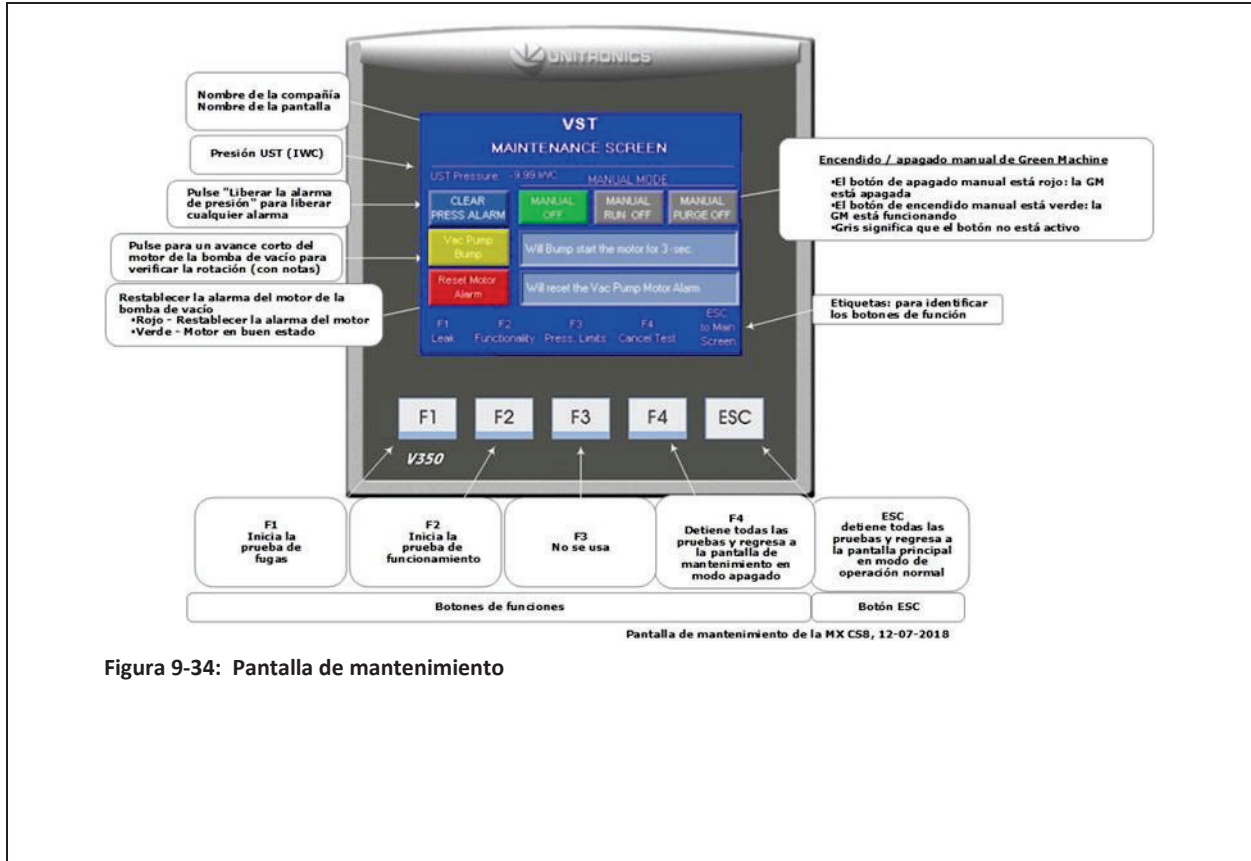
UNITRONICS

Nombre de la compañía
Nombre de la pantalla

VST
MAINTENANCE SCREEN

Presión UST (IWC)

UST Pressure: -9.99 IWC
MANUAL MODE

Pulse "Liberar la alarma de presión" para liberar cualquier alarma

CLEAR PRESS ALARM

MANUAL OFF

MANUAL RUN OFF

MANUAL PURGE OFF

Encendido / apagado manual de Green Machine

•El botón de apagado manual está rojo: la GM está apagada
•El botón de encendido manual está verde: la GM está funcionando
•Gris significa que el botón no está activo

Pulse para un avance corto del motor de la bomba de vacío para verificar la rotación (con notas)

Vac Pump Bump

Will Bump start the motor for 3 -sec.

Restablecer la alarma del motor de la bomba de vacío
•Rojo - Restablecer la alarma del motor
•Verde - Motor en buen estado

Reset Motor Alarm

Will reset the Vac Pump Motor Alarm

F1 Leak
F2 Functionality
F3 Press. Limits
F4 Cancel Test
ESC to Main Screen

Etiquetas: para identificar los botones de función

F1
F2
F3
F4
ESC

V350

F1
Inicia la prueba de fugas

F2
Inicia la prueba de funcionamiento

F3
No se usa

F4
Detiene todas las pruebas y regresa a la pantalla de mantenimiento en modo apagado

ESC
detiene todas las pruebas y regresa a la pantalla principal en modo de operación normal

Botones de funciones

Botón ESC

Pantalla de mantenimiento de la MX CS8, 12-07-2018

Figura 9-34: Pantalla de mantenimiento